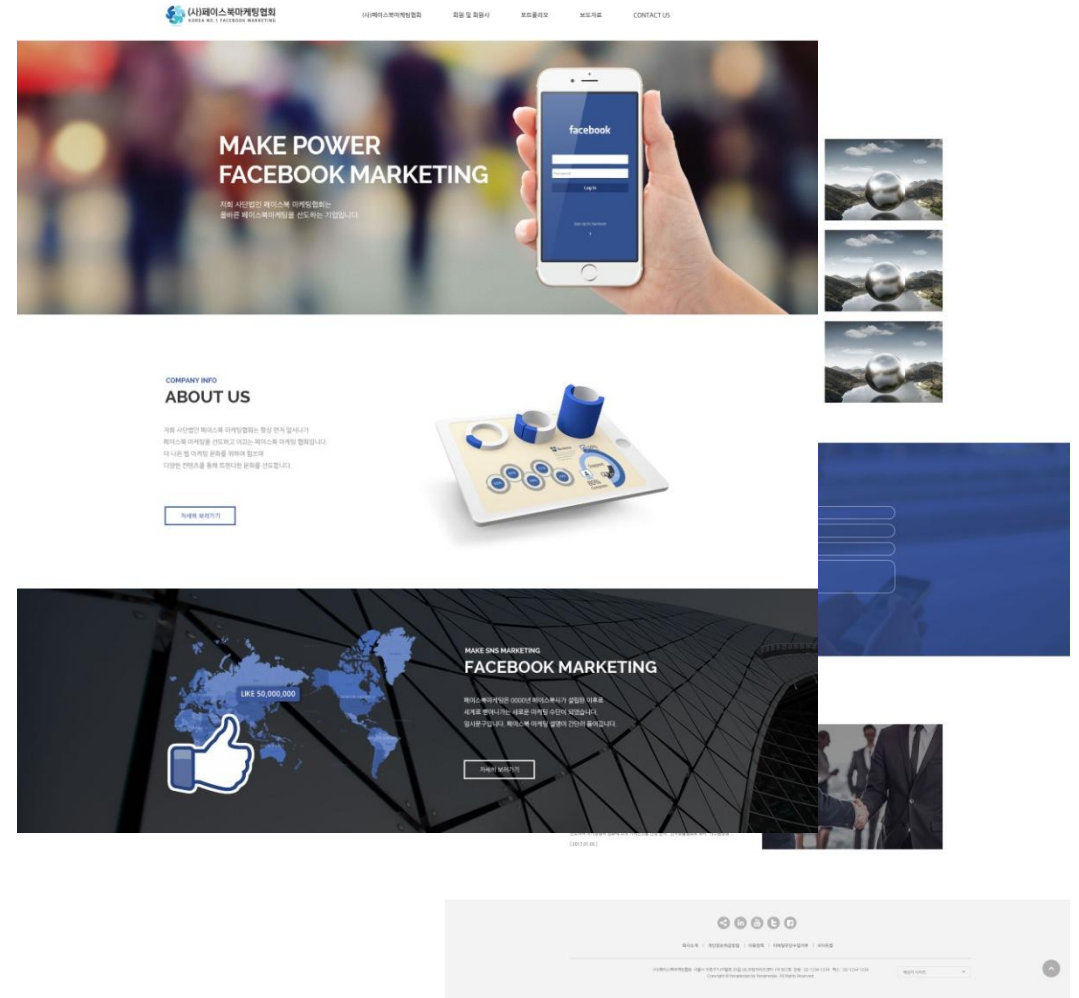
(사)페이스북마케팅협회
KOREA NO.1 FACEBOOK MARKETING

(사)페이스북마케팅협회 회원 및 회원사 포트폴리오 보도자료 CONTACT US

MAKE POWER
FACEBOOK MARKETING

저희 사단법인 페이스북 마케팅협회는
올바른 페이스북마케팅을 선도하는 기업입니다

facebook

Log In

COMPANY INFO
ABOUT US

저희 사단법인 페이스북 마케팅협회는 항상 먼저 앞서나가
페이스북 마케팅을 선도하고 이끄는 페이스북 마케팅 협회입니다.
더 나은 웹 마케팅 문화를 위하여 힘쓰며
다양한 컨텐츠를 통해 트렌디한 문화를 선도합니다.

자세히 보러가기

MAKE SNS MARKETING
FACEBOOK MARKETING

LIKE 50,000,000

페이스북마케팅은 0000년 페이스북사가 설립된 이후로
세계로 뻗어나가는 새로운 마케팅 수단이 되었습니다.
임시문구입니다. 페이스북 마케팅 열풍에 간다라 들어갑니다.

자세히 보러가기

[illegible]
[2017.01.00]

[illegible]

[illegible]

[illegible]